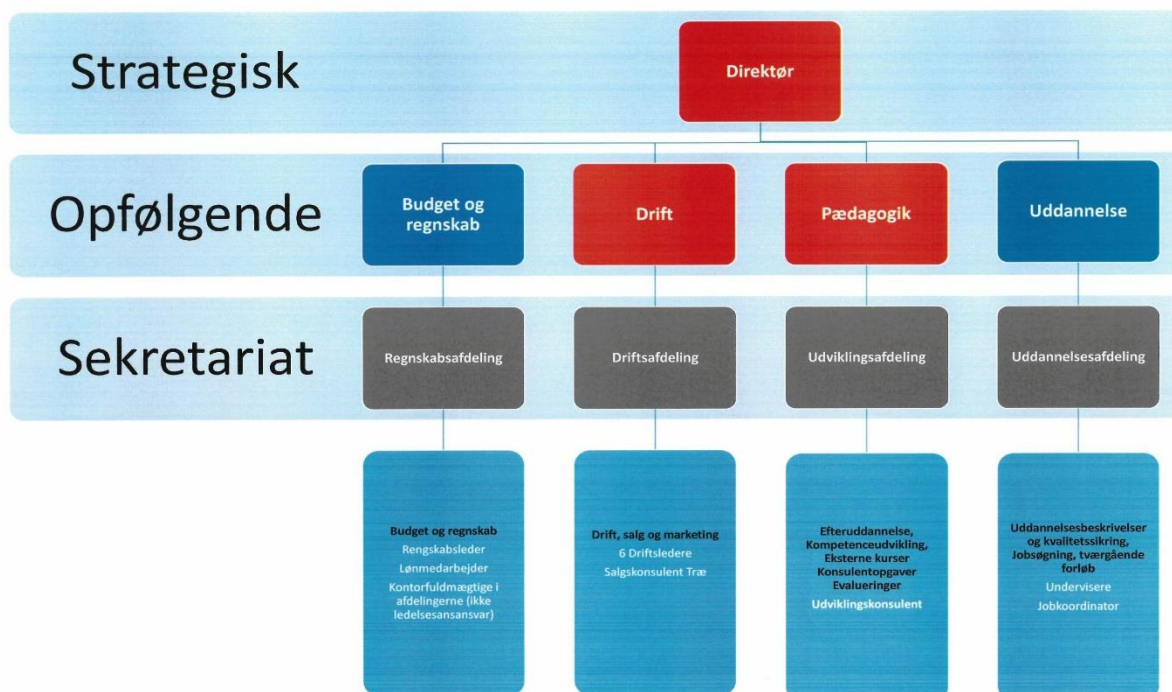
Strategisk

Direktør

Opfølgende

Budget og regnskab

Drift

Pædagogik

Uddannelse

Sekretariat

Regnskabsafdeling

Driftsafdeling

Udviklingsafdeling

Uddannelsesafdeling

Budget og regnskab
Rengskabsleder
Lønmedarbejder
Kontorfuldmægtige i afdelingerne (ikke ledelsesansansvar)

Drift, salg og marketing
6 Driftsledere
Salgskonsulent Træ

Efteruddannelse, Kompetenceudvikling, Eksterne kurser
Konsulentopgaver
Evalueringer
Udviklingskonsulent

Uddannelsesbeskrivelser og kvalitetssikring, Jobsøgning, tværgående forløb
Undervisere
Jobkoordinator